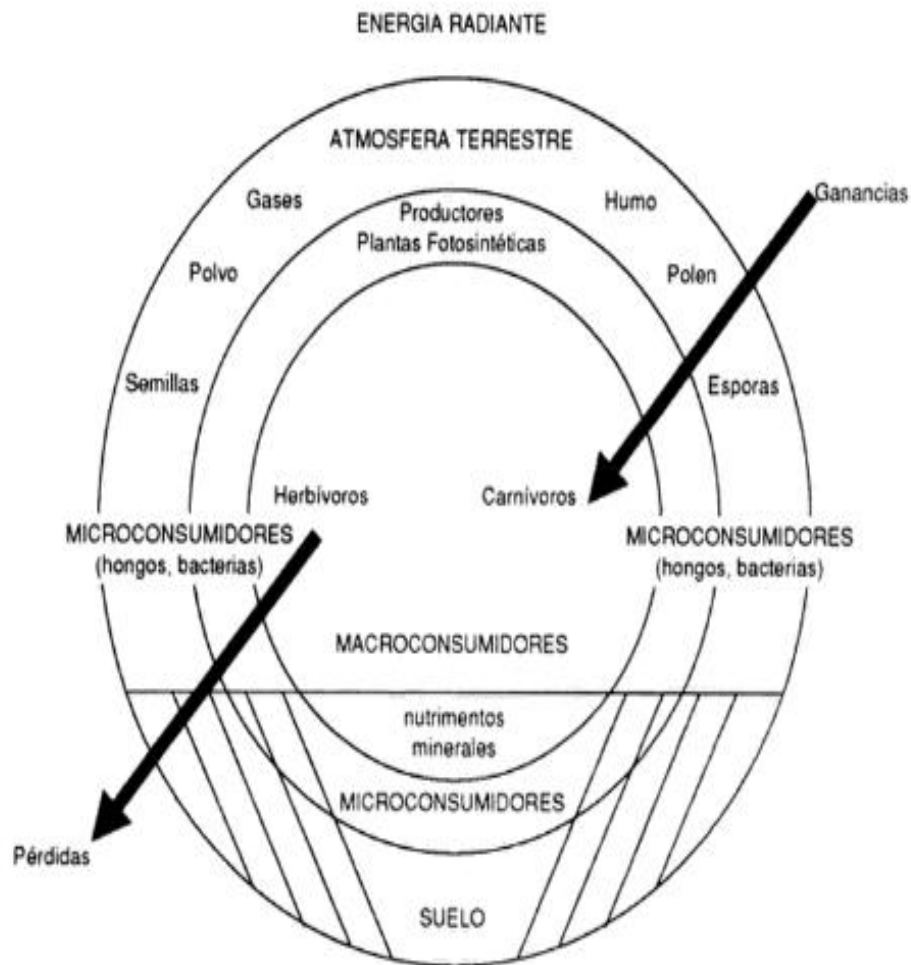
ENERGIA RADIANTE

ATMOSFERA TERRESTRE

Gases

Humo

Ganancias

Productores
Plantas Fotosintéticas

Polvo

Polen

Semillas

Esporas

Herbívoros

Carnívoros

MICROCONSUMIDORES
(hongos, bacterias)

MICROCONSUMIDORES
(hongos, bacterias)

MACROCONSUMIDORES

nutrimentos
minerales

MICROCONSUMIDORES

Pérdidas

SUELO